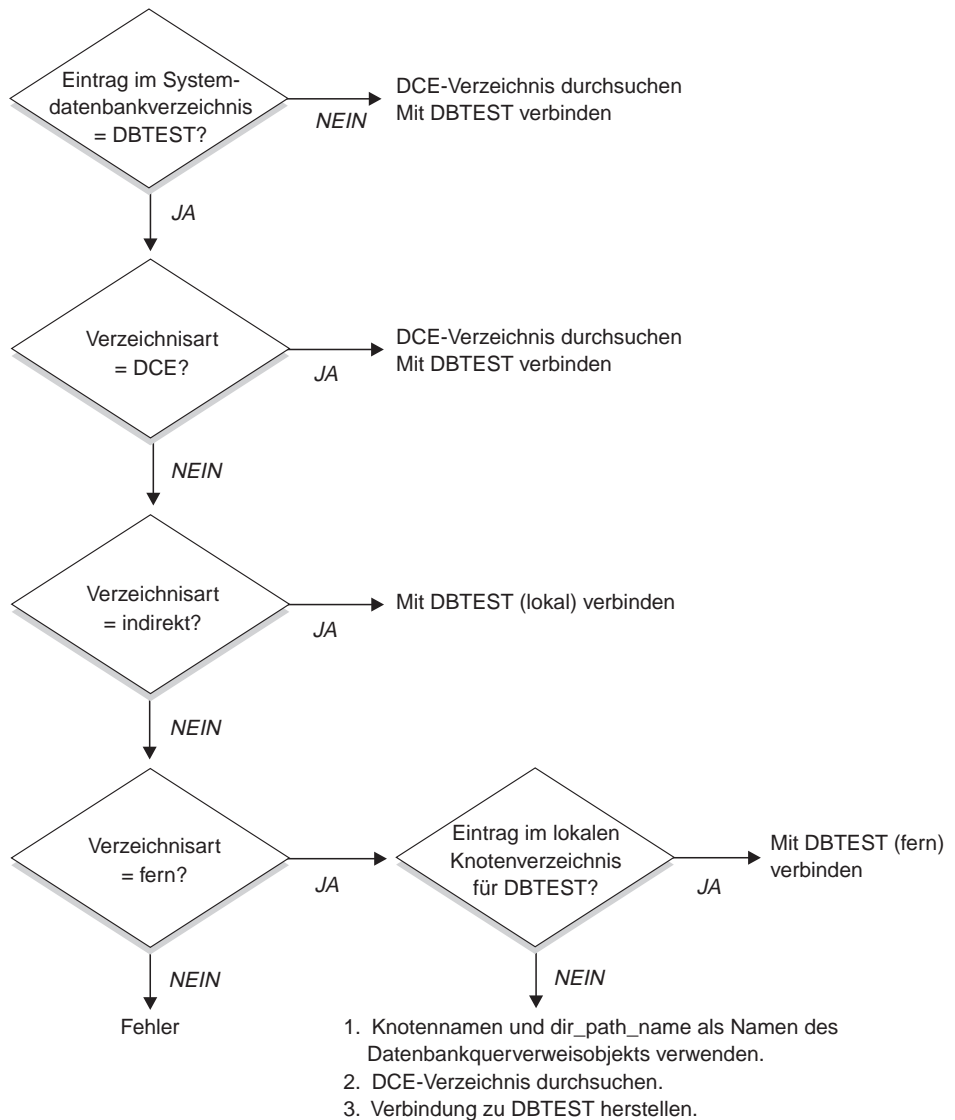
Eintrag im Systemdatenbankverzeichnis = DBTEST?

NEIN

DCE-Verzeichnis durchsuchen
Mit DBTEST verbinden

JA

Verzeichnisart = DCE?

JA

DCE-Verzeichnis durchsuchen
Mit DBTEST verbinden

NEIN

Verzeichnisart = indirekt?

JA

Mit DBTEST (lokal) verbinden

NEIN

Verzeichnisart = fern?

JA

Eintrag im lokalen Knotenverzeichnis für DBTEST?

JA

Mit DBTEST (fern) verbinden

NEIN

Fehler

NEIN

1. Knotennamen und dir_path_name als Namen des Datenbankquerverweisobjekts verwenden.
2. DCE-Verzeichnis durchsuchen.
3. Verbindung zu DBTEST herstellen.